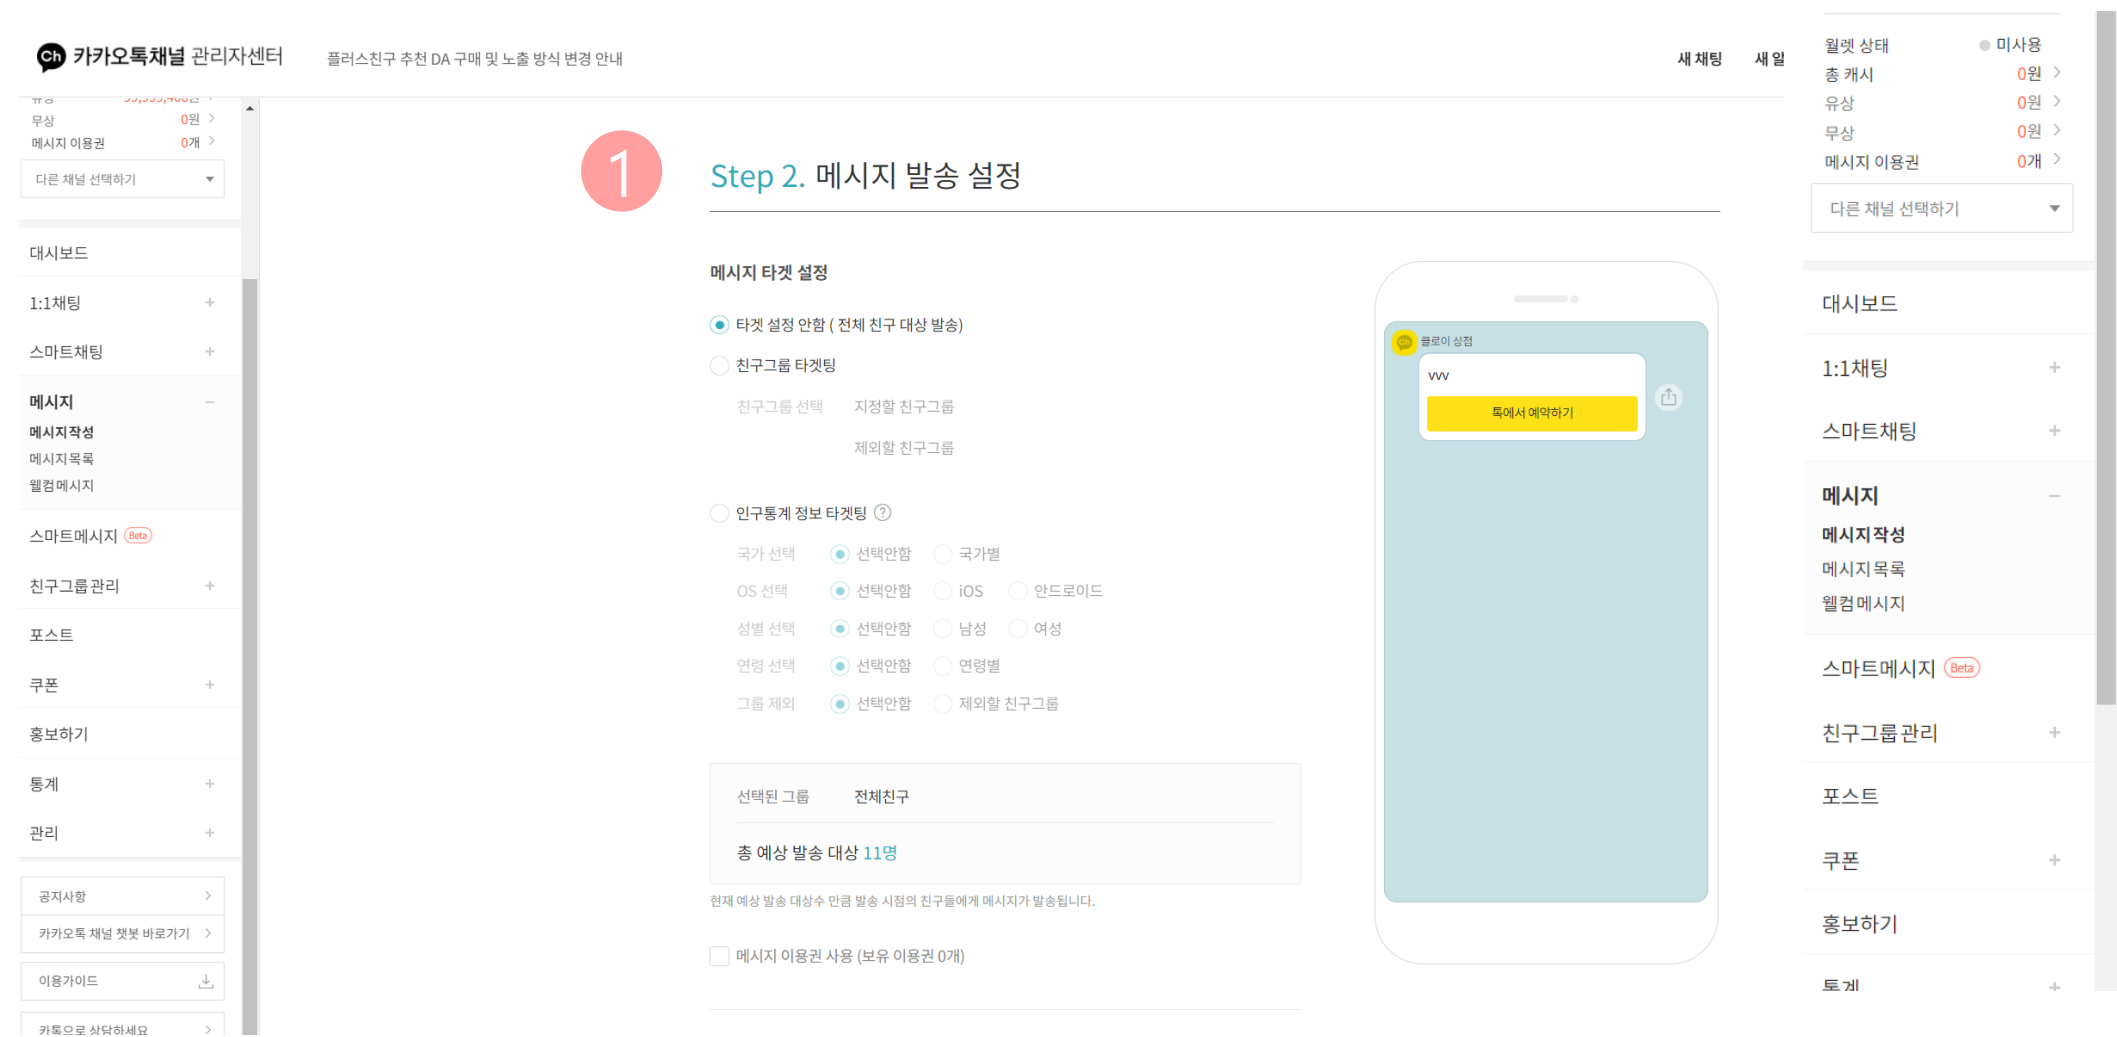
카카오톡채널 관리자센터

플러스친구 추천 DA 구매 및 노출 방식 변경 안내

새 채팅 새 일

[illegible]

무상 0원 >

메시지 이용권 0개 >

다른 채널 선택하기

대시보드

1:1채팅 +

스마트채팅 +

메시지 −

메시지작성

메시지목록

웰컴메시지

스마트메시지 Beta

친구그룹관리 +

포스트

쿠폰 +

홍보하기

통계 +

관리 +

공지사항 >

카카오톡 채널 챗봇 바로가기 >

이용가이드

카톡으로 상담하세요 >

1

Step 2. 메시지 발송 설정

메시지 타겟 설정

타겟 설정 안함 ( 전체 친구 대상 발송)

친구그룹 타겟팅

친구그룹 선택 지정할 친구그룹

제외할 친구그룹

인구통계 정보 타겟팅 ?

국가 선택 선택안함 국가별

OS 선택 선택안함 iOS 안드로이드

성별 선택 선택안함 남성 여성

연령 선택 선택안함 연령별

그룹 제외 선택안함 제외할 친구그룹

선택된 그룹 전체친구

총 예상 발송 대상 11명

현재 예상 발송 대상수 만큼 발송 시점의 친구들에게 메시지가 발송됩니다.

메시지 이용권 사용 (보유 이용권 0개)

클로이 상점

vvv

톡에서 예약하기

월렛 상태 미사용

총 캐시 0원 >

유상 0원 >

무상 0원 >

메시지 이용권 0개 >

다른 채널 선택하기

대시보드

1:1채팅 +

스마트채팅 +

메시지 −

메시지작성

메시지목록

웰컴메시지

스마트메시지 Beta

친구그룹관리 +

포스트

쿠폰 +

홍보하기

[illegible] +